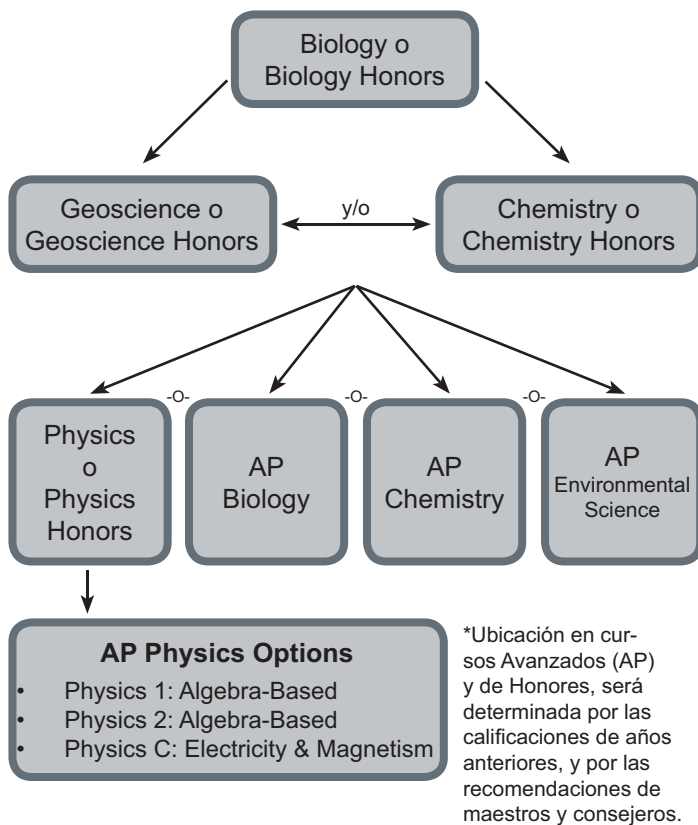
Biology o Biology Honors

Geoscience o Geoscience Honors

y/o

Chemistry o Chemistry Honors

Physics o Physics Honors

-O-

AP Biology

-O-

AP Chemistry

-O-

AP Environmental Science

**AP Physics Options**
• Physics 1: Algebra-Based
• Physics 2: Algebra-Based
• Physics C: Electricity & Magnetism

*Ubicación en cursos Avanzados (AP) y de Honores, será determinada por las calificaciones de años anteriores, y por las recomendaciones de maestros y consejeros.